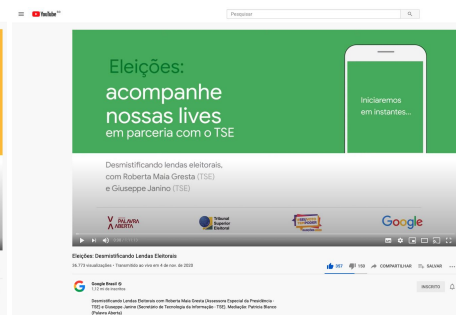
YouTube BR

Pesquisar

Eleições: acompanhe nossas lives em parceria com o TSE

Iniciaremos em instantes...

Desmistificando lendas eleitorais, com Roberta Maia Gresta (TSE) e Giuseppe Janino (TSE)

PALAVRA ABERTA

Tribunal Superior Eleitoral

Google

Eleições: Desmistificando Lendas Eleitorais

36.773 visualizações • Transmitido ao vivo em 4 de nov. de 2020

397 158 COMPARTILHAR SALVAR

Google Brasil
1,12 mi de inscritos

INSCRITO

Desmistificando Lendas Eleitorais com Roberta Maia Gresta (Assessora Especial da Presidência - TSE) e Giuseppe Janino (Secretário de Tecnologia da Informação - TSE). Mediação: Patricia Blanco (Palavra Aberta)